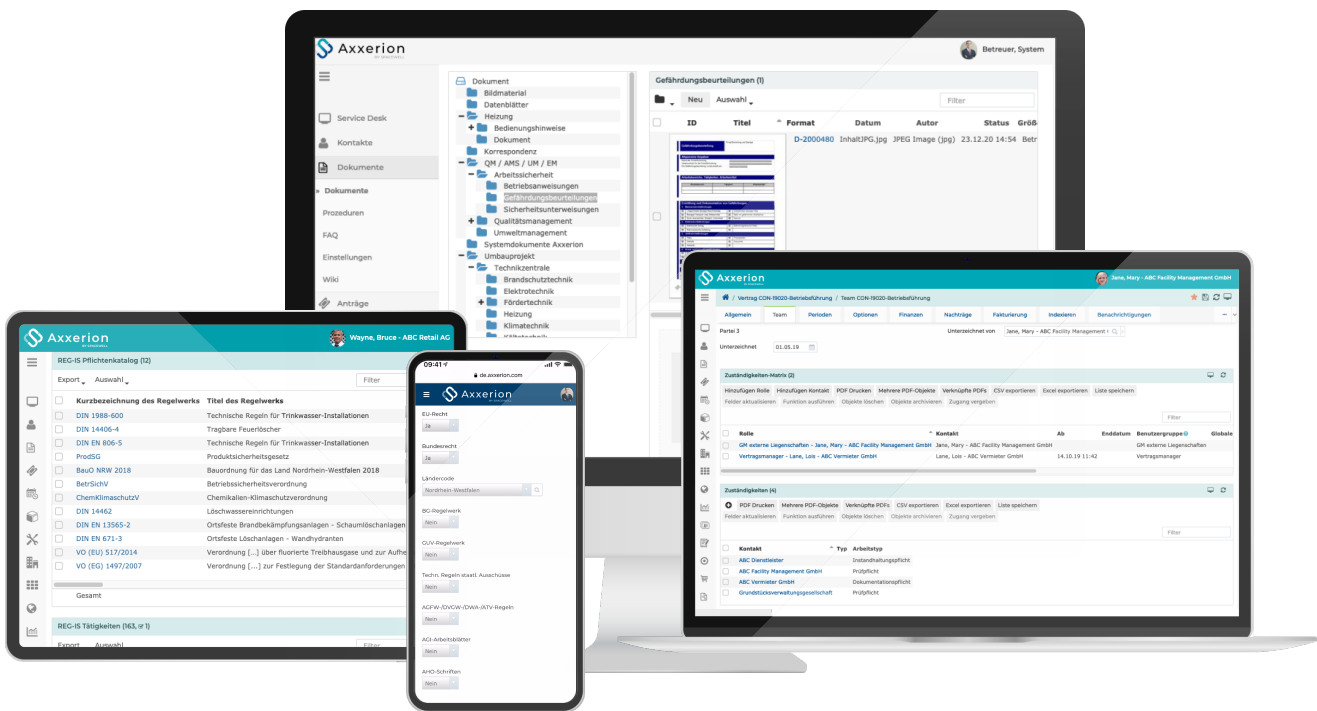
Axxerion
Betreuer, System

Service Desk
Kontakte
Dokumente
Dokumente
Prozeduren
FAQ
Einstellungen
Wiki
Anträge

Dokument
Bildmaterial
Datenblätter
Heizung
Bedienungshinweise
Dokument
Korrespondenz
QM / AMS / UM / EM
Arbeitssicherheit
Betriebsanweisungen
Gefährdungsbeurteilungen
Sicherheitsunterweisungen
Qualitätsmanagement
Umweltmanagement
Systemdokumente Axxerion
Umbauprojekt
Technikzentrale
Brandschutztechnik
Elektrotechnik
Fördertechnik
Heizung
Klimatechnik

Gefährdungsbeurteilungen (1)
Neu Auswahl
Filter
ID Titel Format Datum Autor Status Größe
D-2000480 InhaltJPG.jpg JPEG Image (jpg) 23.12.20 14:54 Betr

Axxerion
Wayne, Bruce - ABC Retail AG
REG-IS Pflichtenkatalog (12)
Export Auswahl
Filter

| Kurzbezeichnung des Regelwerks | Titel des Regelwerks |
|---|---|
| DIN 1988-600 | Technische Regeln für Trinkwasser-Installationen |
| DIN 14406-4 | Tragbare Feuerlöscher |
| DIN EN 806-5 | Technische Regeln für Trinkwasser-Installationen |
| ProdSG | Produktsicherheitsgesetz |
| BauO NRW 2018 | Bauordnung für das Land Nordrhein-Westfalen 2018 |
| BetrSichV | Betriebssicherheitsverordnung |
| ChemKlimaschutzV | Chemikalien-Klimaschutzverordnung |
| DIN 14462 | Löschwassereinrichtungen |
| DIN EN 13565-2 | Ortsfeste Brandbekämpfungsanlagen - Schaumlöschanlagen |
| DIN EN 671-3 | Ortsfeste Löschanlagen - Wandhydranten |
| VO (EU) 517/2014 | Verordnung [...] über fluorierte Treibhausgase und zur Aufhe |
| VO (EG) 1497/2007 | Verordnung [...] zur Festlegung der Standardanforderungen |

Gesamt
REG-IS Tätigkeiten (163, of 1)
Export Auswahl
Filter

09:41
de.axxerion.com
Axxerion
EU-Recht
Ja
Bundesrecht
Ja
Ländercode
Nordrhein-Westfalen
BG-Regelwerk
Nein
GUV-Regelwerk
Nein
Techn. Regeln staatl. Ausschüsse
Nein
AGFW-/DVGW-/DWA-/ATV-Regeln
Nein
AGI-Arbeitsblätter
Nein
AHO-Schriften
Nein

Axxerion
Jane, Mary - ABC Facility Management GmbH
Vertrag CON-19020-Betriebsführung / Team CON-19020-Betriebsführung
Allgemein Team Perioden Optionen Finanzen Nachträge Fakturierung Indexieren Benachrichtigungen
Partei 3
Unterzeichnet von Jane, Mary - ABC Facility Management
Unterzeichnet 01.05.19
Zuständigkeiten-Matrix (2)
Hinzufügen Rolle Hinzufügen Kontakt PDF Drucken Mehrere PDF-Objekte Verknüpfte PDFs CSV exportieren Excel exportieren Liste speichern
Felder aktualisieren Funktion ausführen Objekte löschen Objekte archivieren Zugang vergeben
Filter

| Rolle | Kontakt | Ab | Enddatum | Benutzergruppe | Globale |
|---|---|---|---|---|---|
| GM externe Liegenschaften - Jane, Mary - ABC Facility Management GmbH | Jane, Mary - ABC Facility Management GmbH | | | GM externe Liegenschaften | |
| Vertragsmanager - Lane, Lois - ABC Vermieter GmbH | Lane, Lois - ABC Vermieter GmbH | 14.10.19 11:42 | | Vertragsmanager | |

Zuständigkeiten (4)
PDF Drucken Mehrere PDF-Objekte Verknüpfte PDFs CSV exportieren Excel exportieren Liste speichern
Felder aktualisieren Funktion ausführen Objekte löschen Objekte archivieren Zugang vergeben
Filter

| Kontakt | Typ | Arbeitstyp |
|---|---|---|
| ABC Dienstleister | | Instandhaltungspflicht |
| ABC Facility Management GmbH | | Prüfpflicht |
| ABC Vermieter GmbH | | Dokumentationspflicht |
| Grundstücksverwaltungsgesellschaft | | Prüfpflicht |